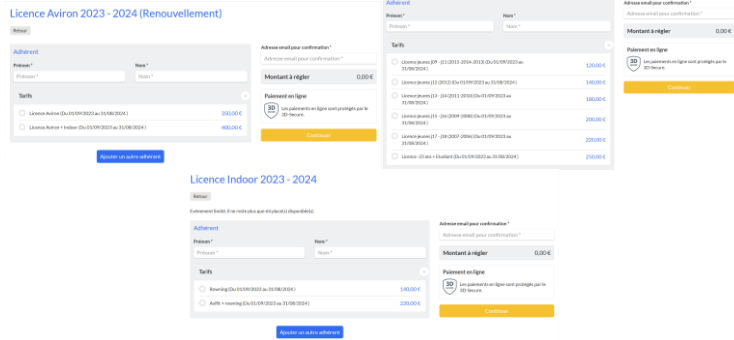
Licence Aviron 2023 - 2024 (Renouvellement)

Retour

Adhérent

Prénom *
Prénom *

Nom *
Nom *

Tarifs

Licence Aviron (Du 01/09/2023 au 31/08/2024) 250,00 €

Licence Aviron + Indoor (Du 01/09/2023 au 31/08/2024) 400,00 €

Ajouter un autre adhérent

Adresse email pour confirmation *
Adresse email pour confirmation *

Montant à régler 0,00 €

Paiement en ligne
3D Secure
Les paiements en ligne sont protégés par le 3D-Secure.

Continuer

Adhérent

Prénom *
Prénom *

Nom *
Nom *

Tarifs

Licence Jeunes (09 - (21/2015-2014-2013) (Du 01/09/2023 au 31/08/2024) 120,00 €

Licence Jeunes (12 (2012) (Du 01/09/2023 au 31/08/2024) 140,00 €

Licence Jeunes (13 - (14/2011-2010) (Du 01/09/2023 au 31/08/2024) 180,00 €

Licence Jeunes (15 - (16/2009-2008) (Du 01/09/2023 au 31/08/2024) 200,00 €

Licence Jeunes (17 - (18/2007-2006) (Du 01/09/2023 au 31/08/2024) 220,00 €

Licence -23 ans + Etudiant (Du 01/09/2023 au 31/08/2024) 250,00 €

Adresse email pour confirmation *
Adresse email pour confirmation *

Montant à régler 0,00 €

Paiement en ligne
3D Secure
Les paiements en ligne sont protégés par le 3D-Secure.

Continuer

Licence Indoor 2023 - 2024

Retour

Evènement limité, il ne reste plus que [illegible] place(s) disponible(s).

Adhérent

Prénom *
Prénom *

Nom *
Nom *

Tarifs

Rowning (Du 01/09/2023 au 31/08/2024) 140,00 €

Avifit + rowning (Du 01/09/2023 au 31/08/2024) 220,00 €

Ajouter un autre adhérent

Adresse email pour confirmation *
Adresse email pour confirmation *

Montant à régler 0,00 €

Paiement en ligne
3D Secure
Les paiements en ligne sont protégés par le 3D-Secure.

Continuer